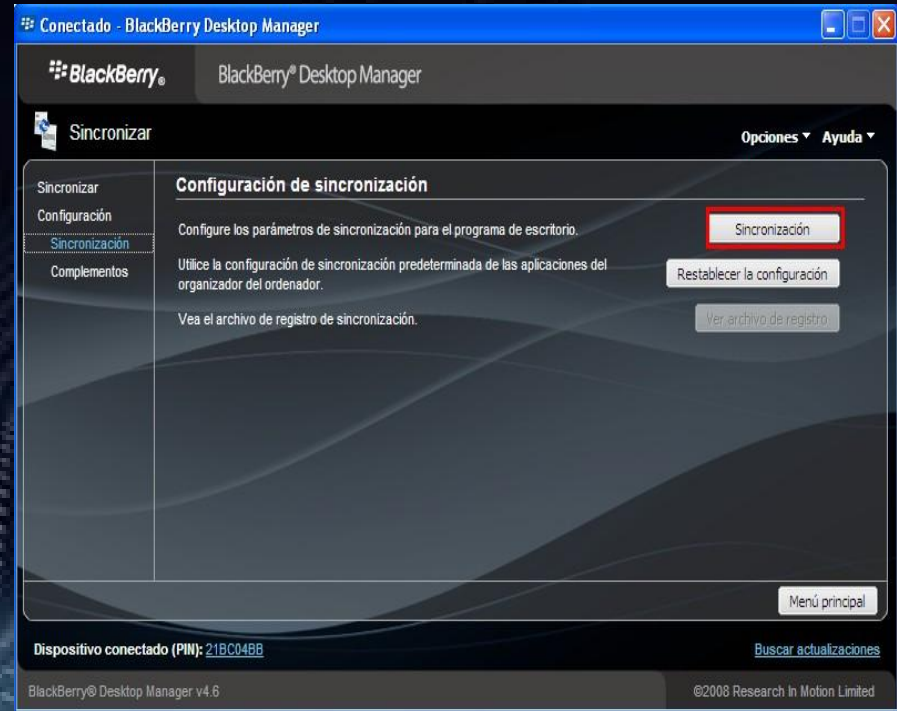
Conectado - BlackBerry Desktop Manager

BlackBerry®

BlackBerry® Desktop Manager

Sincronizar

Opciones ▼ Ayuda ▼

Sincronizar
Configuración
Sincronización
Complementos

Configuración de sincronización

Configure los parámetros de sincronización para el programa de escritorio.

Sincronización

Utilice la configuración de sincronización predeterminada de las aplicaciones del organizador del ordenador.

Restablecer la configuración

Vea el archivo de registro de sincronización.

Ver archivo de registro

Menú principal

Dispositivo conectado (PIN): 21BC04BB

Buscar actualizaciones

BlackBerry® Desktop Manager v4.6

©2008 Research In Motion Limited